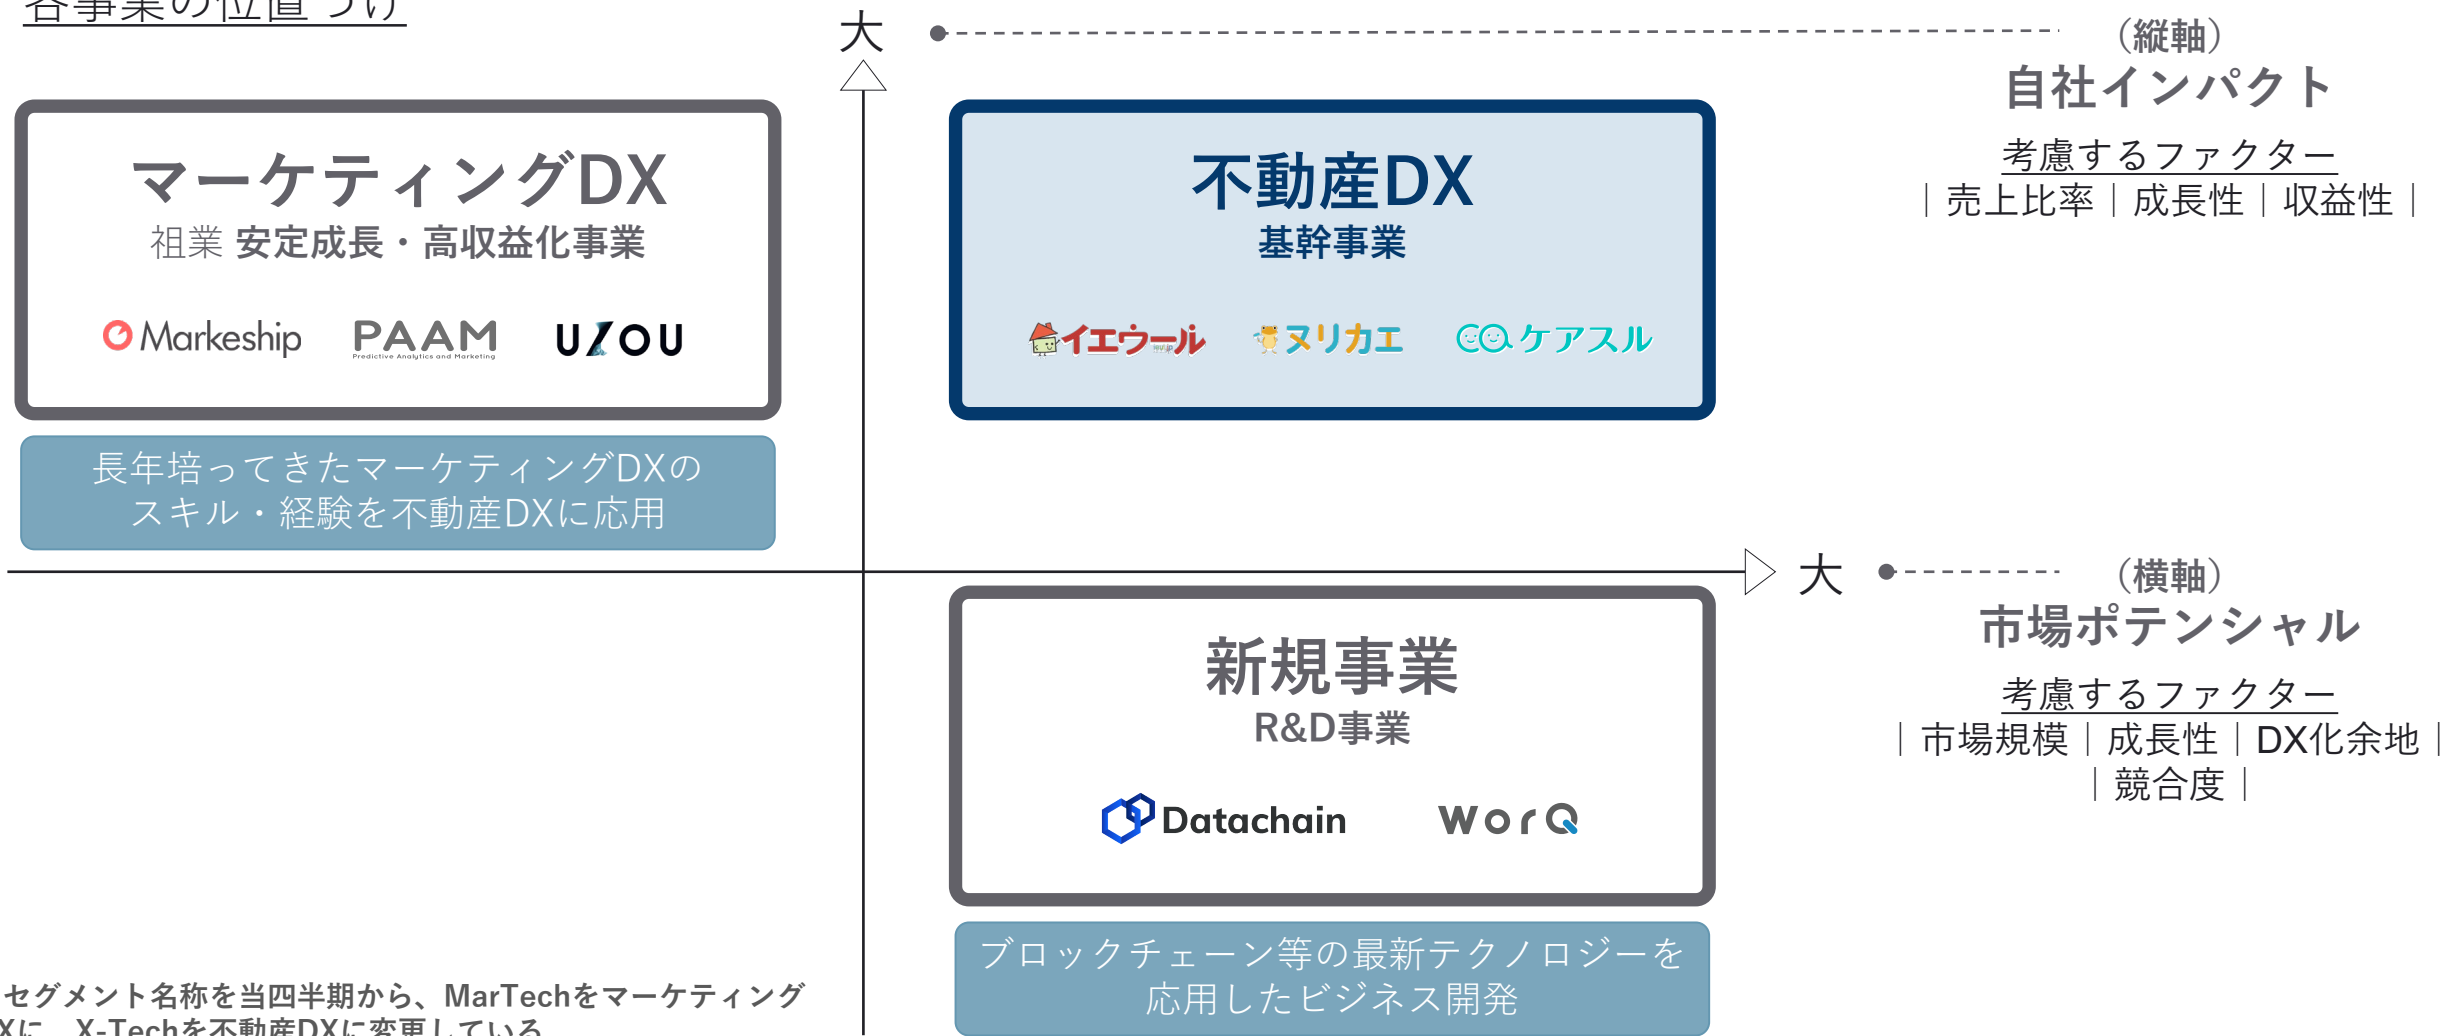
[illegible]

大

（縦軸）
自社インパクト

考慮するファクター
｜売上比率｜成長性｜収益性｜

マーケティングDX
祖業 安定成長・高収益化事業

Markeship PAAM Predictive Analytics and Marketing UZOU

長年培ってきたマーケティングDXのスキル・経験を不動産DXに応用

不動産DX
基幹事業

イエウール ヌリカエ ケアスル

大

（横軸）
市場ポテンシャル

考慮するファクター
｜市場規模｜成長性｜DX化余地｜
｜競合度｜

新規事業
R&D事業

Datachain WorQ

ブロックチェーン等の最新テクノロジーを応用したビジネス開発

セグメント名称を当四半期から、MarTechをマーケティング
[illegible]に、X-Techを不動産DXに変更している